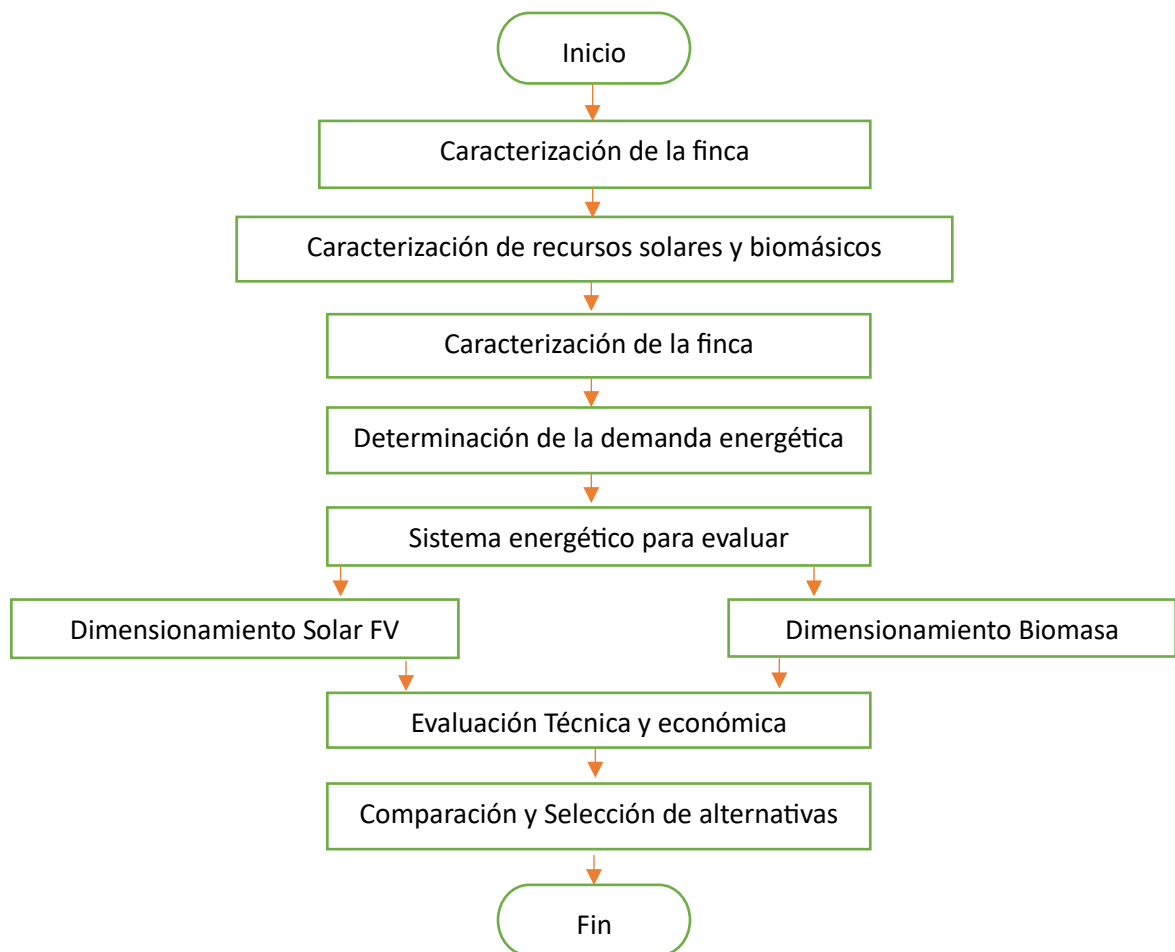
Inicio

Caracterización de la finca

Caracterización de recursos solares y biomásicos

Caracterización de la finca

Determinación de la demanda energética

Sistema energético para evaluar

Dimensionamiento Solar FV

Dimensionamiento Biomasa

Evaluación Técnica y económica

Comparación y Selección de alternativas

Fin